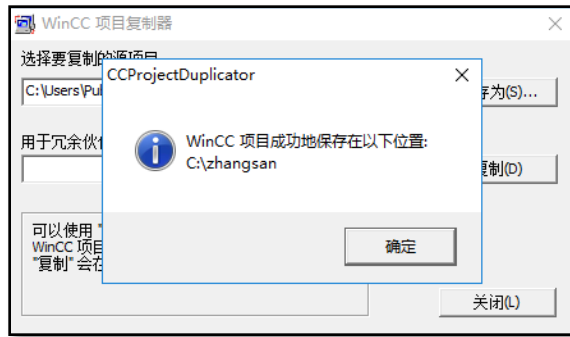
WinCC 项目复制器

选择要复制的源项目

C:\Users\Pul

存为(S)...

用于冗余伙伴

复制(D)

可以使用 "
WinCC 项目
"复制" 会在

关闭(L)

CCProjectDuplicator

WinCC 项目成功地保存在以下位置:
C:\zhangsan

确定